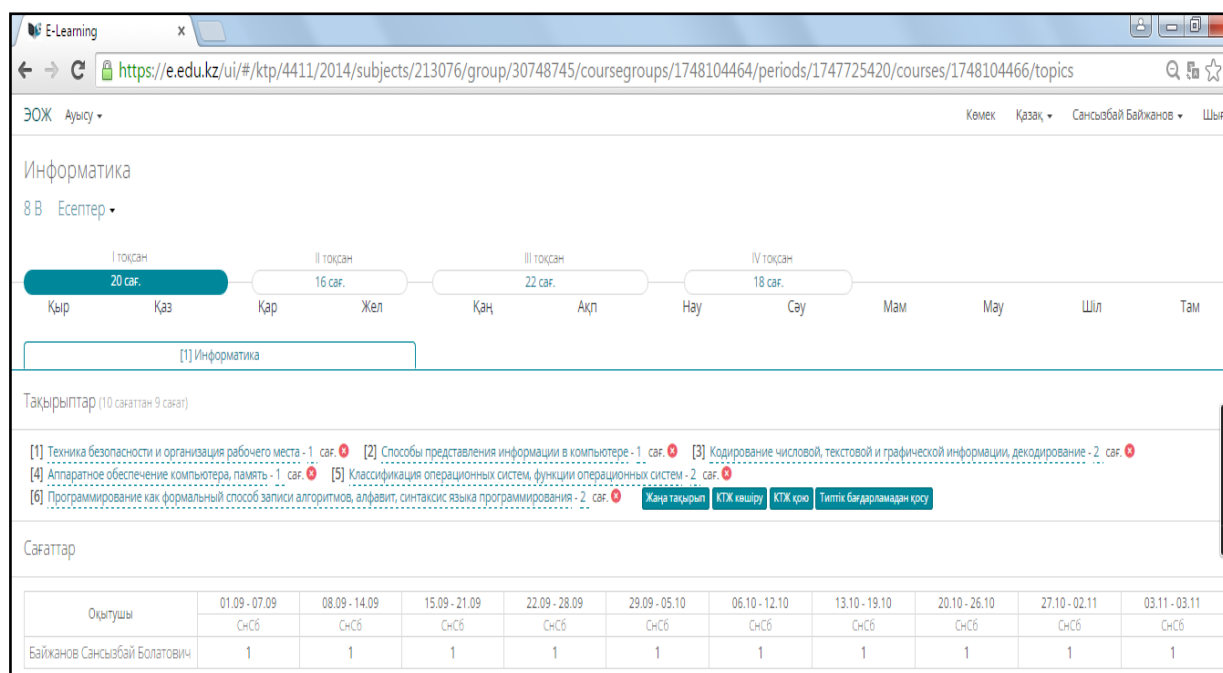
E-Learning ×

https://e.edu.kz/ui/#/ktp/4411/2014/subjects/213076/group/30748745/coursegroups/1748104464/periods/1747725420/courses/1748104466/topics

ЭОЖ Ауысу ▾

Көмек Қазақ ▾ Сансызбай Байжанов ▾ Шы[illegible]

Информатика

8 В Есептер ▾

I тоқсан 20 сағ.
II тоқсан 16 сағ.
III тоқсан 22 сағ.
IV тоқсан 18 сағ.

Қыр Қаз Қар Жел Қаң Ақп Нау Сәу Мам Мау Шіл Там

[1] Информатика

Тақырыптар (10 сағаттан 9 сағат)

[1] Техника безопасности и организация рабочего места - 1 сағ. [2] Способы представления информации в компьютере - 1 сағ. [3] Кодирование числовой, текстовой и графической информации, декодирование - 2 сағ.
[4] Аппаратное обеспечение компьютера, память - 1 сағ. [5] Классификация операционных систем, функции операционных систем - 2 сағ.
[6] Программирование как формальный способ записи алгоритмов, алфавит, синтаксис языка программирования - 2 сағ. Жаңа тақырып КТЖ көшіру КТЖ қою Типтік бағдарламадан қосу

Сағаттар

| Оқытушы | 01.09 - 07.09 | 08.09 - 14.09 | 15.09 - 21.09 | 22.09 - 28.09 | 29.09 - 05.10 | 06.10 - 12.10 | 13.10 - 19.10 | 20.10 - 26.10 | 27.10 - 02.11 | 03.11 - 03.11 |
|---|---|---|---|---|---|---|---|---|---|---|
| | СнСб | СнСб | СнСб | СнСб | СнСб | СнСб | СнСб | СнСб | СнСб | СнСб |
| Байжанов Сансызбай Болатович | 1 | 1 | 1 | 1 | 1 | 1 | 1 | 1 | 1 | 1 |